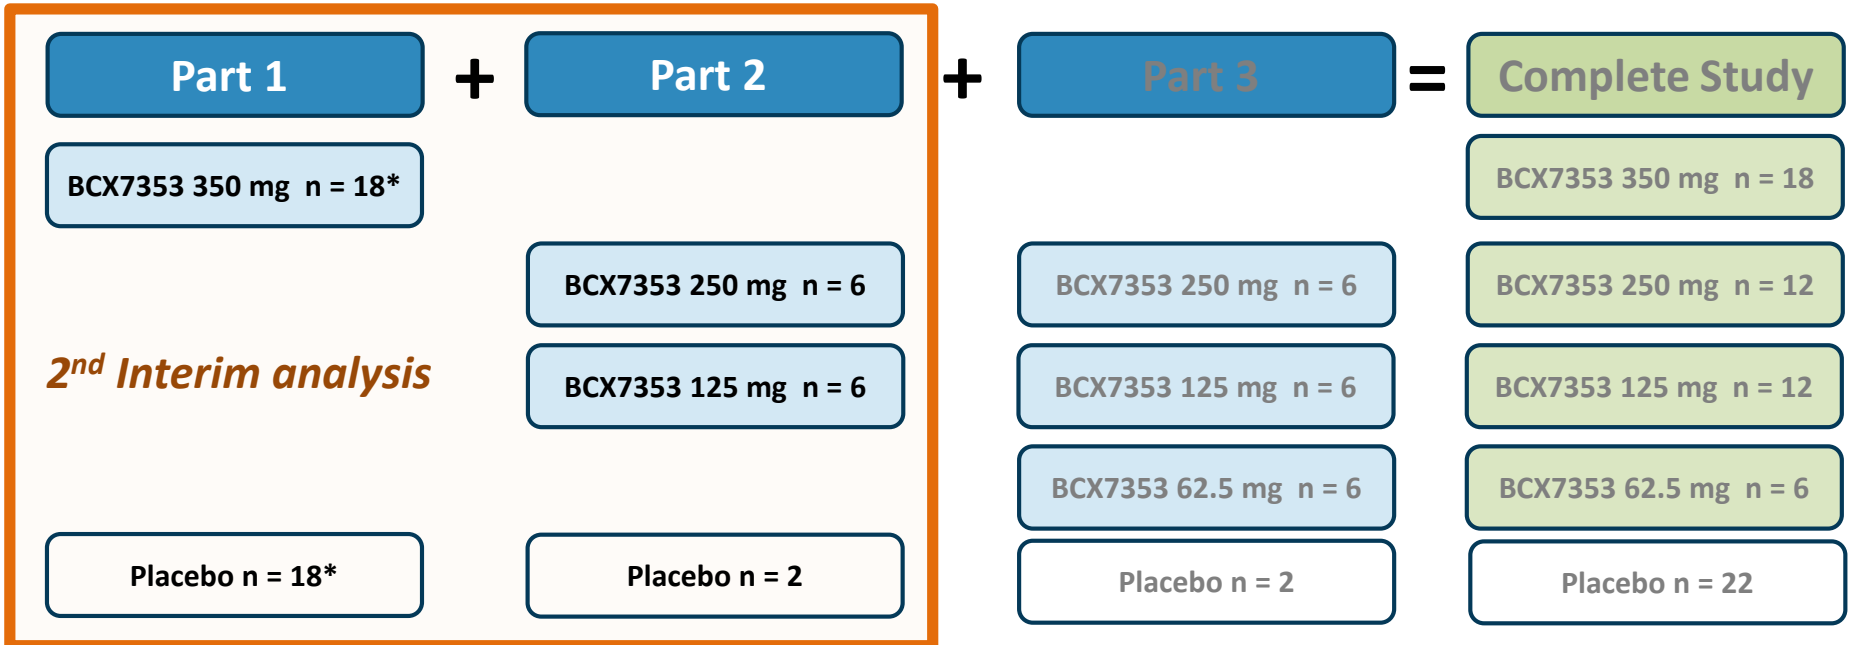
Part 1 + Part 2 + Part 3 = Complete Study

BCX7353 350 mg n = 18*

2$^{nd}$ Interim analysis

Placebo n = 18*

BCX7353 250 mg n = 6

BCX7353 125 mg n = 6

Placebo n = 2

BCX7353 250 mg n = 6

BCX7353 125 mg n = 6

BCX7353 62.5 mg n = 6

Placebo n = 2

BCX7353 350 mg n = 18

BCX7353 250 mg n = 12

BCX7353 125 mg n = 12

BCX7353 62.5 mg n = 6

Placebo n = 22